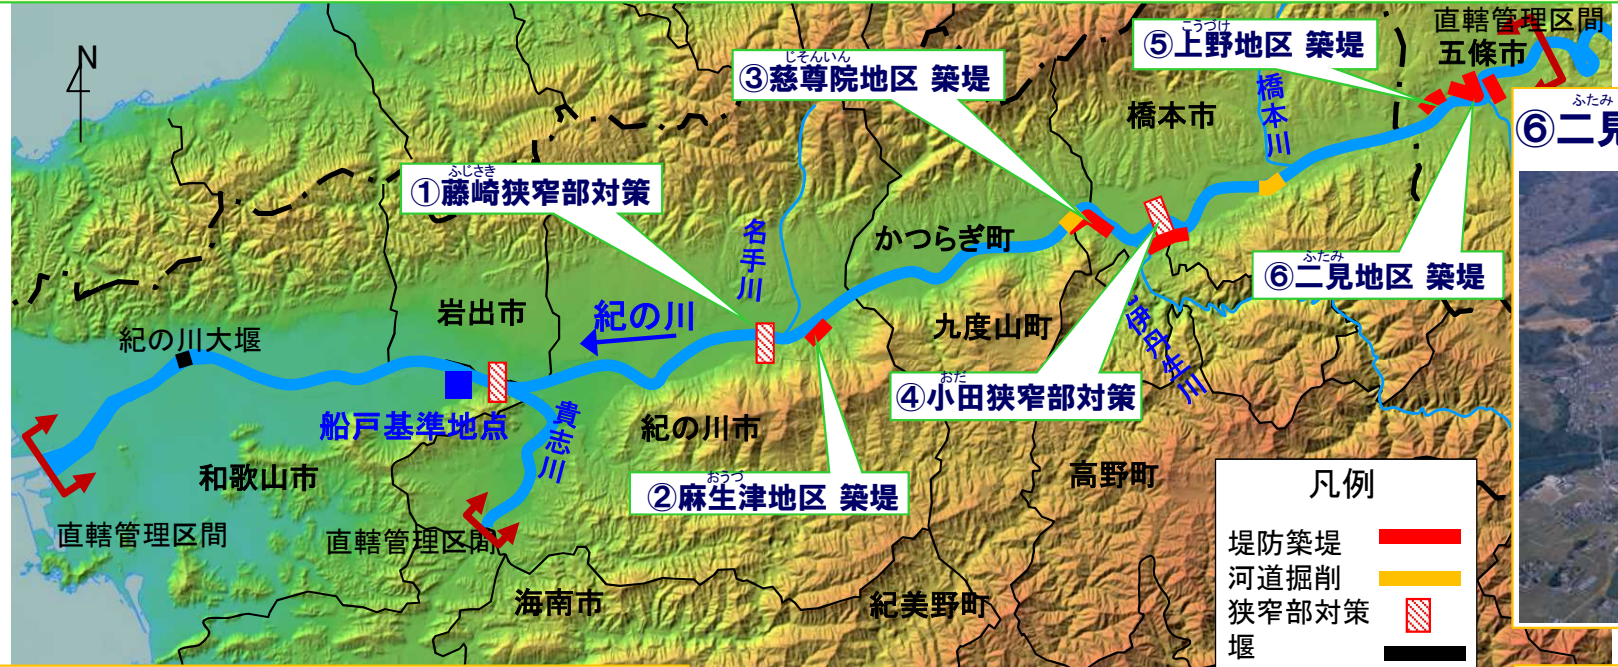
N

①藤崎狭窄部対策 (ふじさき)

③慈尊院地区 築堤 (じそんいん)

⑤上野地区 築堤 (こうづけ)

直轄管理区間

五條市

⑥二見 (ふたみ)

橋本市

橋本川

名手川

かつらぎ町

⑥二見地区 築堤 (ふたみ)

岩出市

紀の川

九度山町

紀の川大堰

丹生川

④小田狭窄部対策 (おだ)

船戸基準地点

貴志川

紀の川市

和歌山市

高野町

②麻生津地区 築堤 (おうづ)

直轄管理区間

直轄管理区間

海南市

紀美野町

凡例

堤防築堤

河道掘削

狭窄部対策

堰